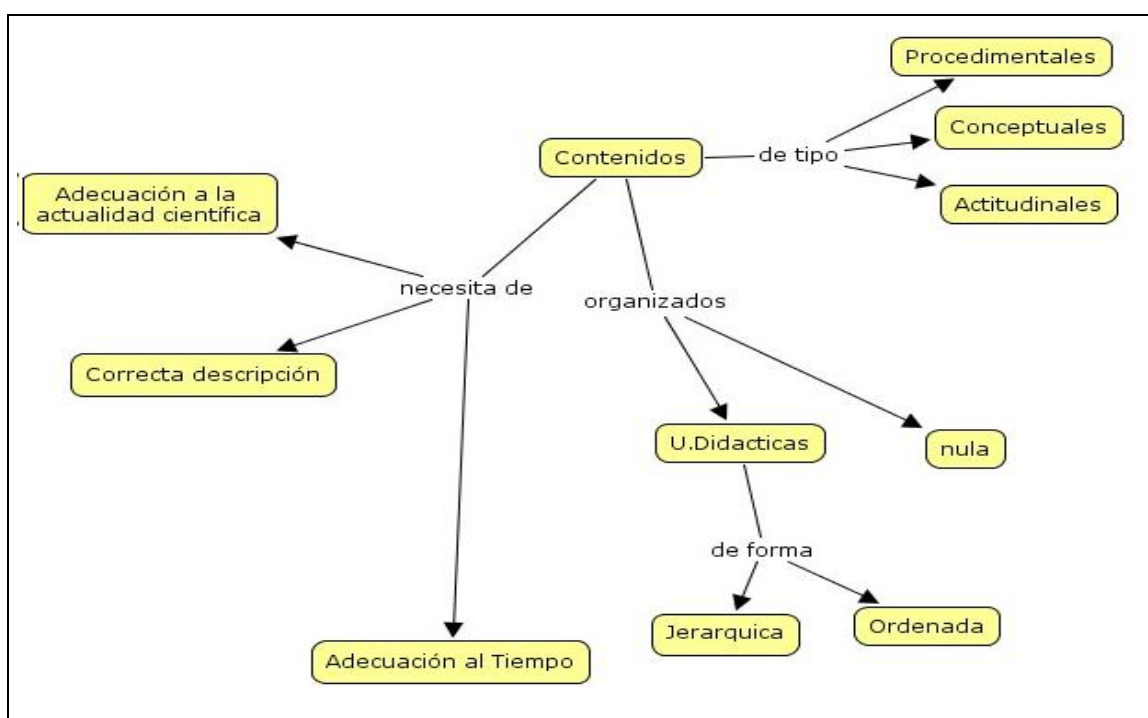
Contenidos

de tipo

Procedimentales

Conceptuales

Actitudinales

necesita de

Adecuación a la actualidad científica

Correcta descripción

Adecuación al Tiempo

organizados

U.Didacticas

nula

de forma

Jerarquica

Ordenada